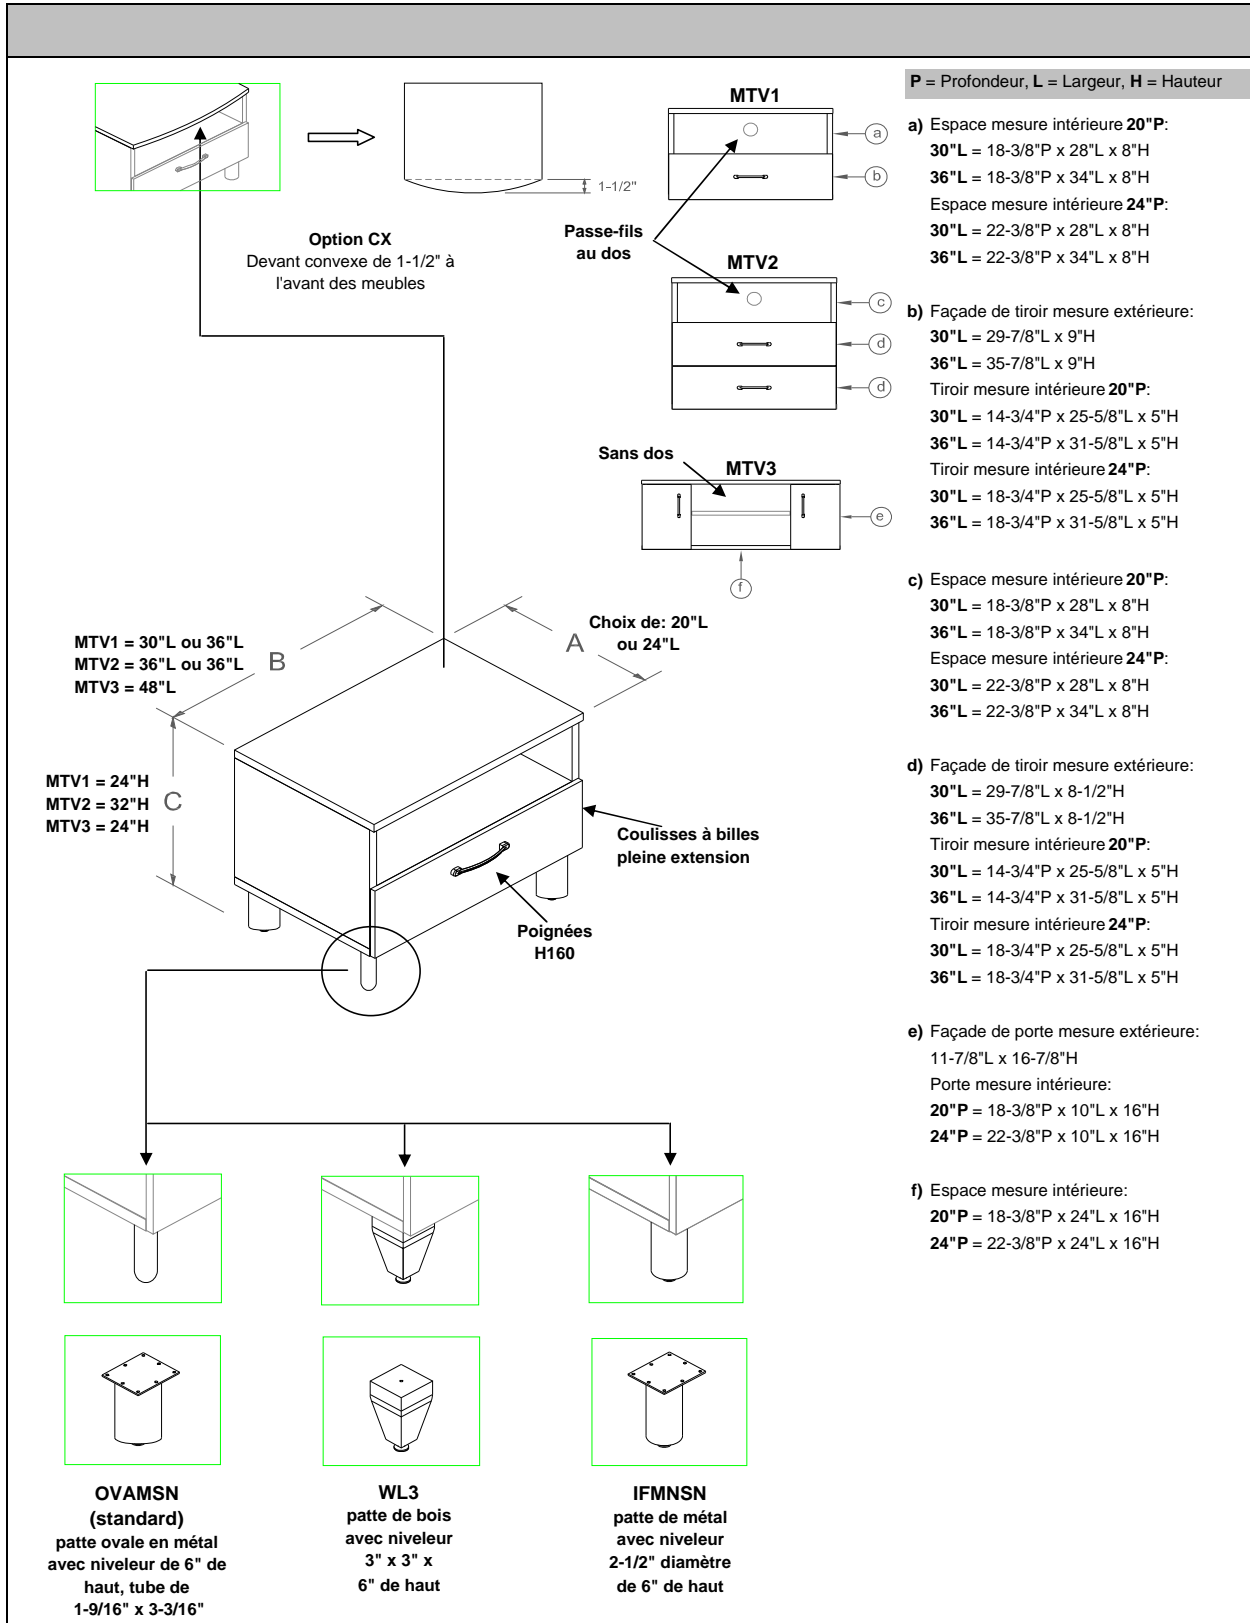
1-1/2"

Option CX
Devant convexe de 1-1/2" à l'avant des meubles

MTV1

a

b

Passe-fils au dos

MTV2

c

d

d

Sans dos

MTV3

e

f

MTV1 = 30"L ou 36"L
MTV2 = 36"L ou 36"L
MTV3 = 48"L

B

A

Choix de: 20"L ou 24"L

MTV1 = 24"H
MTV2 = 32"H
MTV3 = 24"H

C

Coulisses à billes pleine extension

Poignées H160

OVAMSN (standard)
patte ovale en métal avec niveleur de 6" de haut, tube de 1-9/16" x 3-3/16"

WL3
patte de bois avec niveleur 3" x 3" x 6" de haut

IFMNSN
patte de métal avec niveleur 2-1/2" diamètre de 6" de haut

**P** = Profondeur, **L** = Largeur, **H** = Hauteur

**a)** Espace mesure intérieure **20"P**:
**30"L** = 18-3/8"P x 28"L x 8"H
**36"L** = 18-3/8"P x 34"L x 8"H
Espace mesure intérieure **24"P**:
**30"L** = 22-3/8"P x 28"L x 8"H
**36"L** = 22-3/8"P x 34"L x 8"H

**b)** Façade de tiroir mesure extérieure:
**30"L** = 29-7/8"L x 9"H
**36"L** = 35-7/8"L x 9"H
Tiroir mesure intérieure **20"P**:
**30"L** = 14-3/4"P x 25-5/8"L x 5"H
**36"L** = 14-3/4"P x 31-5/8"L x 5"H
Tiroir mesure intérieure **24"P**:
**30"L** = 18-3/4"P x 25-5/8"L x 5"H
**36"L** = 18-3/4"P x 31-5/8"L x 5"H

**c)** Espace mesure intérieure **20"P**:
**30"L** = 18-3/8"P x 28"L x 8"H
**36"L** = 18-3/8"P x 34"L x 8"H
Espace mesure intérieure **24"P**:
**30"L** = 22-3/8"P x 28"L x 8"H
**36"L** = 22-3/8"P x 34"L x 8"H

**d)** Façade de tiroir mesure extérieure:
**30"L** = 29-7/8"L x 8-1/2"H
**36"L** = 35-7/8"L x 8-1/2"H
Tiroir mesure intérieure **20"P**:
**30"L** = 14-3/4"P x 25-5/8"L x 5"H
**36"L** = 14-3/4"P x 31-5/8"L x 5"H
Tiroir mesure intérieure **24"P**:
**30"L** = 18-3/4"P x 25-5/8"L x 5"H
**36"L** = 18-3/4"P x 31-5/8"L x 5"H

**e)** Façade de porte mesure extérieure:
11-7/8"L x 16-7/8"H
Porte mesure intérieure:
**20"P** = 18-3/8"P x 10"L x 16"H
**24"P** = 22-3/8"P x 10"L x 16"H

**f)** Espace mesure intérieure:
**20"P** = 18-3/8"P x 24"L x 16"H
**24"P** = 22-3/8"P x 24"L x 16"H